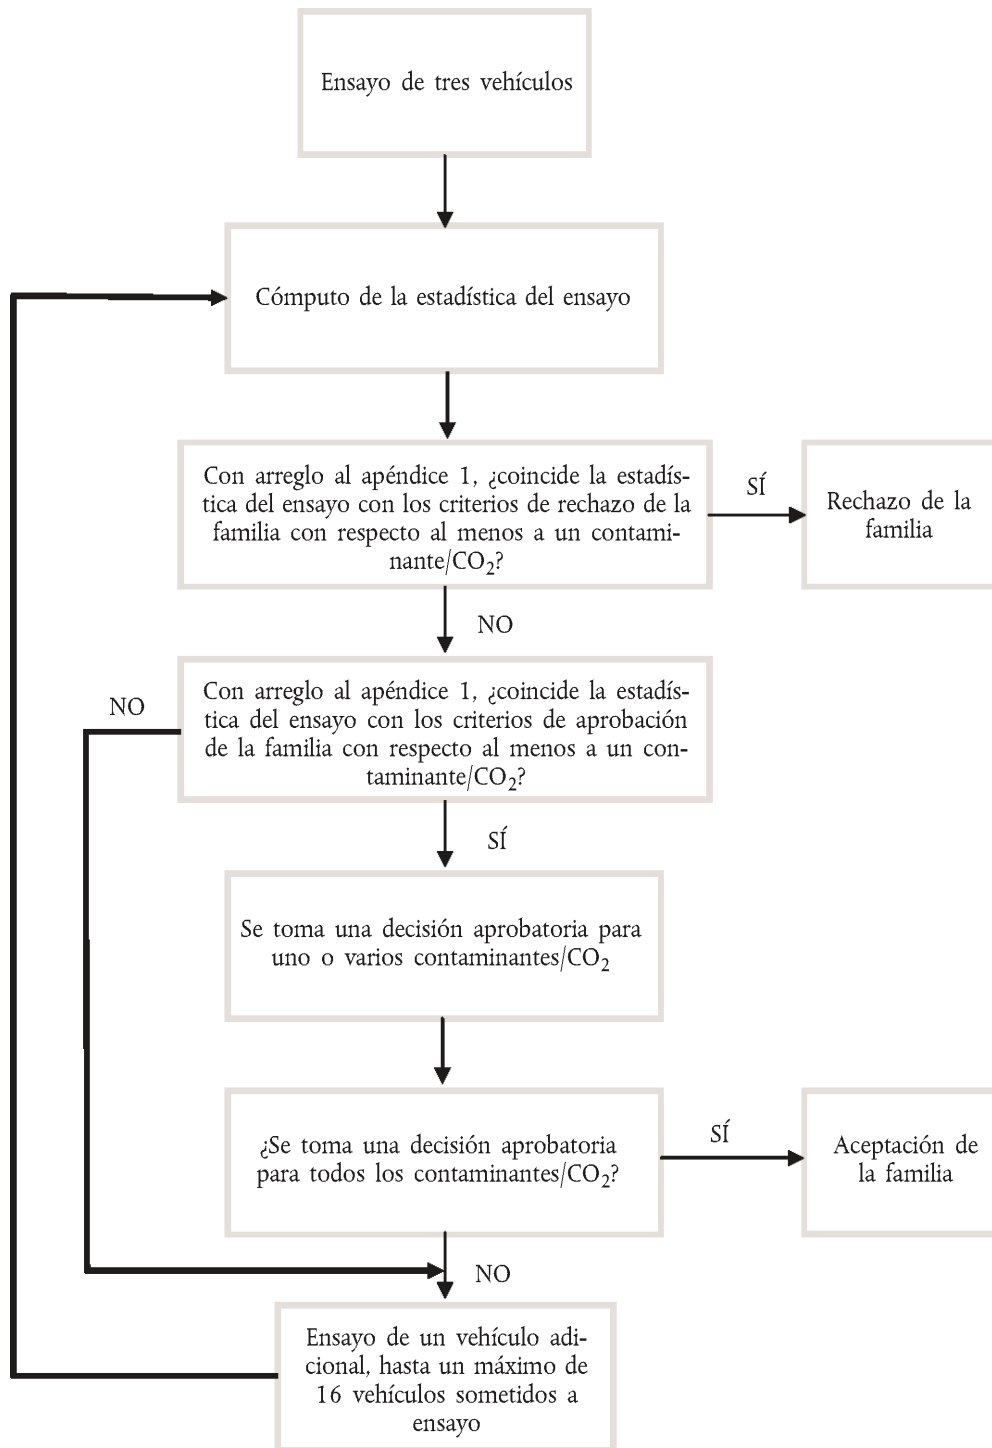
Ensayo de tres vehículos

Cómputo de la estadística del ensayo

Con arreglo al apéndice 1, ¿coincide la estadística del ensayo con los criterios de rechazo de la familia con respecto al menos a un contaminante/$CO_2$?

SÍ

Rechazo de la familia

NO

Con arreglo al apéndice 1, ¿coincide la estadística del ensayo con los criterios de aprobación de la familia con respecto al menos a un contaminante/$CO_2$?

NO

SÍ

Se toma una decisión aprobatoria para uno o varios contaminantes/$CO_2$

¿Se toma una decisión aprobatoria para todos los contaminantes/$CO_2$?

SÍ

Aceptación de la familia

NO

Ensayo de un vehículo adicional, hasta un máximo de 16 vehículos sometidos a ensayo